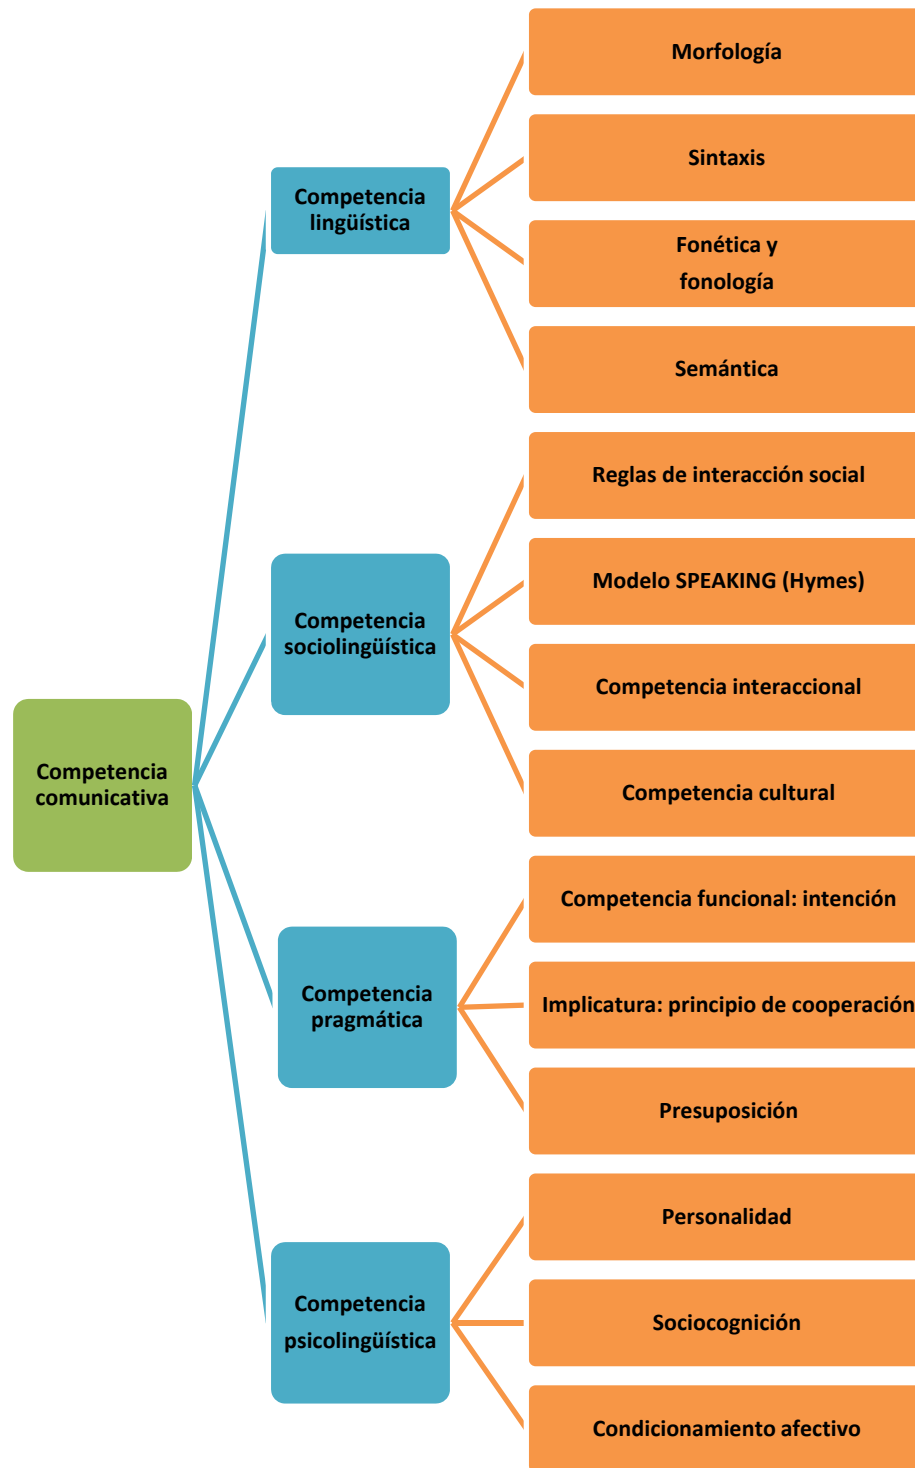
Competencia comunicativa

Competencia lingüística

Morfología

Sintaxis

Fonética y fonología

Semántica

Competencia sociolingüística

Reglas de interacción social

Modelo SPEAKING (Hymes)

Competencia interaccional

Competencia cultural

Competencia pragmática

Competencia funcional: intención

Implicatura: principio de cooperación

Presuposición

Competencia psicolingüística

Personalidad

Sociocognición

Condicionamiento afectivo